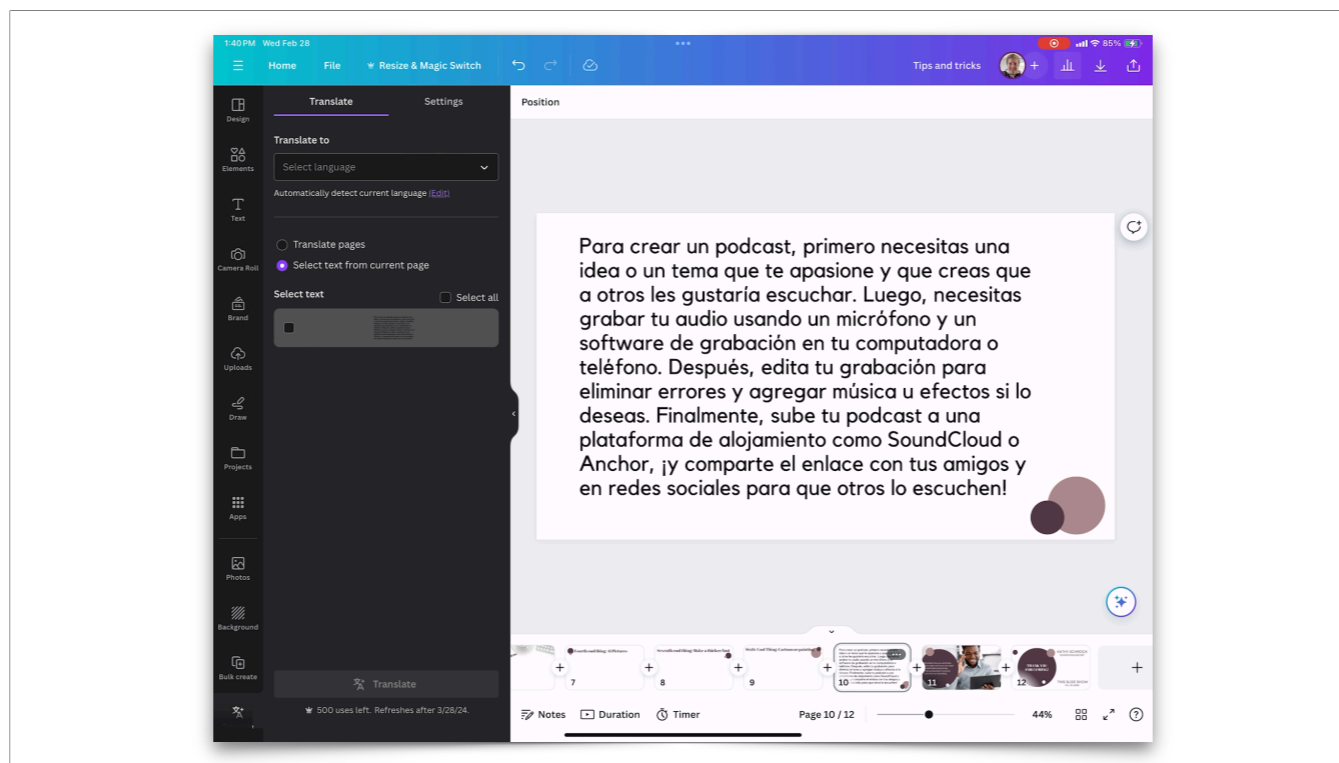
1:40 PM Wed Feb 28

85%

Home File Resize & Magic Switch

Tips and tricks

Design

Elements

Text

Camera Roll

Brand

Uploads

Draw

Projects

Apps

Photos

Background

Bulk create

Translate Settings

Translate to

Select language

Automatically detect current language (Edit)

Translate pages

Select text from current page

Select text

Select all

Translate

500 uses left. Refreshes after 3/28/24.

Position

Para crear un podcast, primero necesitas una idea o un tema que te apasione y que creas que a otros les gustaría escuchar. Luego, necesitas grabar tu audio usando un micrófono y un software de grabación en tu computadora o teléfono. Después, edita tu grabación para eliminar errores y agregar música u efectos si lo deseas. Finalmente, sube tu podcast a una plataforma de alojamiento como SoundCloud o Anchor, ¡y comparte el enlace con tus amigos y en redes sociales para que otros lo escuchen!

7 8 9 10 11 12

Notes Duration Timer Page 10 / 12 44%